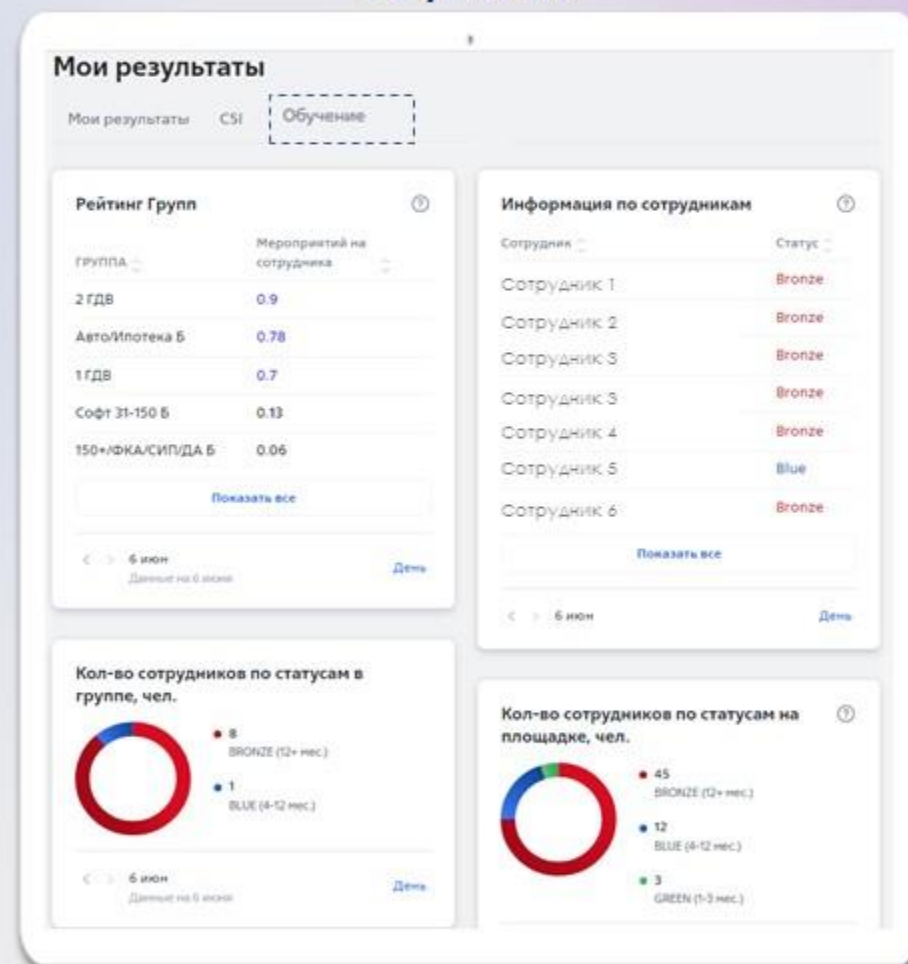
Мои результаты

Мои результаты CSI Обучение

Рейтинг Групп

| ГРУППА | Мероприятий на сотрудника |
|---|---|
| 2 ГДВ | 0.9 |
| Авто/Ипотека Б | 0.78 |
| 1 ГДВ | 0.7 |
| Софт 31-150 Б | 0.13 |
| 150+/ФКА/СИП/ДА Б | 0.06 |

Показать все

6 июн
Данные на 6 июня
День

Информация по сотрудникам

| Сотрудник | Статус |
|---|---|
| Сотрудник 1 | Bronze |
| Сотрудник 2 | Bronze |
| Сотрудник 3 | Bronze |
| Сотрудник 3 | Bronze |
| Сотрудник 4 | Bronze |
| Сотрудник 5 | Blue |
| Сотрудник 6 | Bronze |

Показать все

6 июн
День

Кол-во сотрудников по статусам в группе, чел.

8
BRONZE (12+ мес.)

1
BLUE (4-12 мес.)

6 июн
Данные на 6 июня
День

Кол-во сотрудников по статусам на площадке, чел.

45
BRONZE (12+ мес.)

12
BLUE (4-12 мес.)

3
GREEN (1-3 мес.)